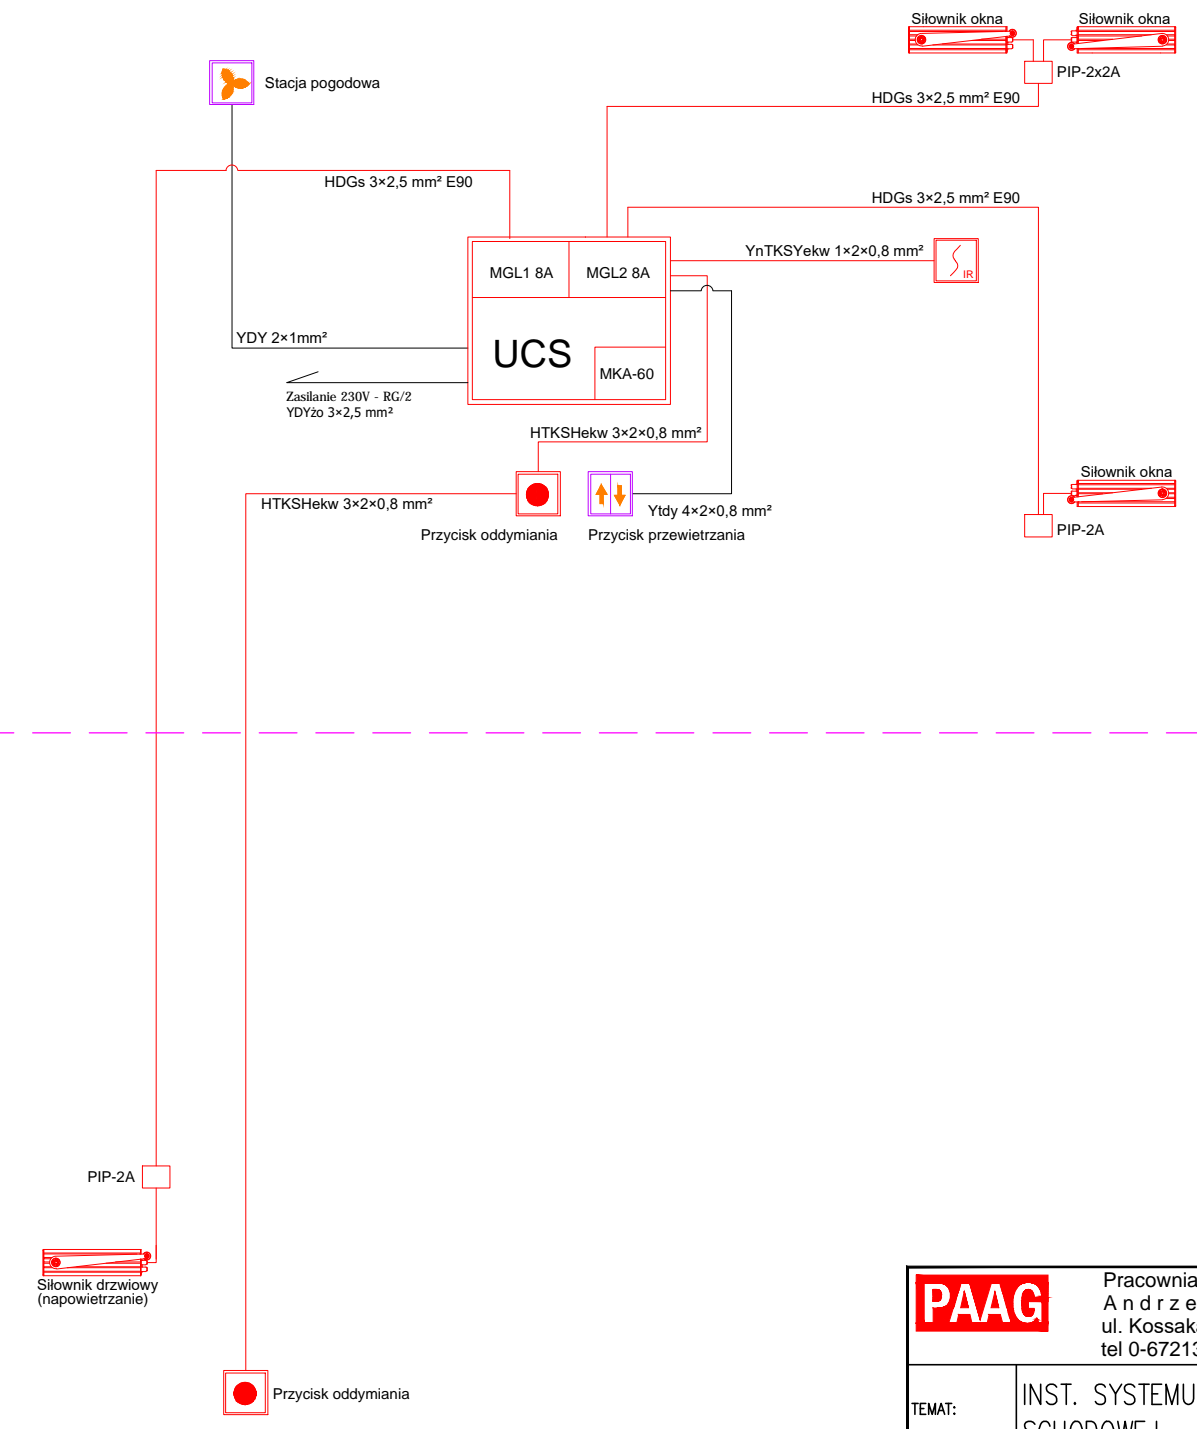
Siłownik okna
Siłownik okna
PIP-2x2A
Stacja pogodowa
HDGs 3×2,5 mm² E90
HDGs 3×2,5 mm² E90
HDGs 3×2,5 mm² E90
YnTKSYekw 1×2×0,8 mm²
IR
MGL1 8A
MGL2 8A
UCS
MKA-60
YDY 2×1mm²
Zasilanie 230V - RG/2
YDYżo 3×2,5 mm²
HTKSHekw 3×2×0,8 mm²
HTKSHekw 3×2×0,8 mm²
Ytdy 4×2×0,8 mm²
Przycisk oddymiania
Przycisk przewietrzania
Siłownik okna
PIP-2A
PIP-2A
Siłownik drzwiowy
(napowietrzanie)
Przycisk oddymiania
PAAG
Pracownia
A n d r z e
ul. Kossak
tel 0-6721
TEMAT:
INST. SYSTEMU
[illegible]